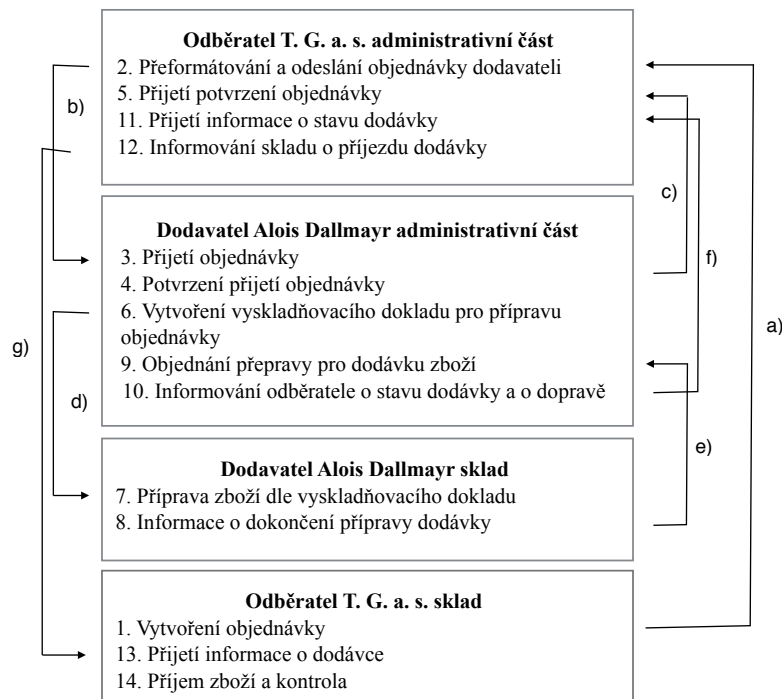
**Odběratel T. G. a. s. administrativní část**
2. Přeformátování a odeslání objednávky dodavateli
5. Přijetí potvrzení objednávky
11. Přijetí informace o stavu dodávky
12. Informování skladu o příjezdu dodávky

**Dodavatel Alois Dallmayr administrativní část**
3. Přijetí objednávky
4. Potvrzení přijetí objednávky
6. Vytvoření vyskladňovacího dokladu pro přípravu objednávky
9. Objednání přepravy pro dodávku zboží
10. Informování odběratele o stavu dodávky a o dopravě

**Dodavatel Alois Dallmayr sklad**
7. Příprava zboží dle vyskladňovacího dokladu
8. Informace o dokončení přípravy dodávky

**Odběratel T. G. a. s. sklad**
1. Vytvoření objednávky
13. Přijetí informace o dodávce
14. Příjem zboží a kontrola

a)
b)
c)
d)
e)
f)
g)